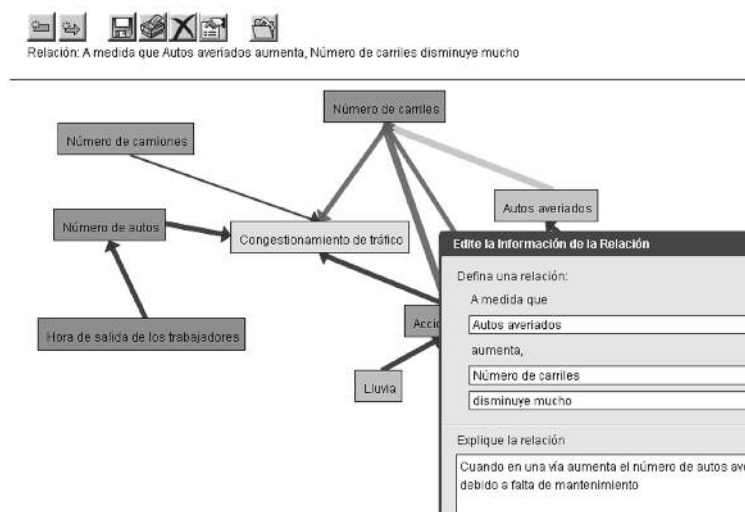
Relación: A medida que Autos averiados aumenta, Número de carriles disminuye mucho

Número de carriles

Número de camiones

Autos averiados

Número de autos

Congestionamiento de tráfico

Edite la Información de la Relación

Defina una relación:

A medida que

Autos averiados

aumenta,

Número de carriles

disminuye mucho

Hora de salida de los trabajadores

Acci

Lluvia

Explique la relación

Cuando en una vía aumenta el número de autos ave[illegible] debido a falta de mantenimiento